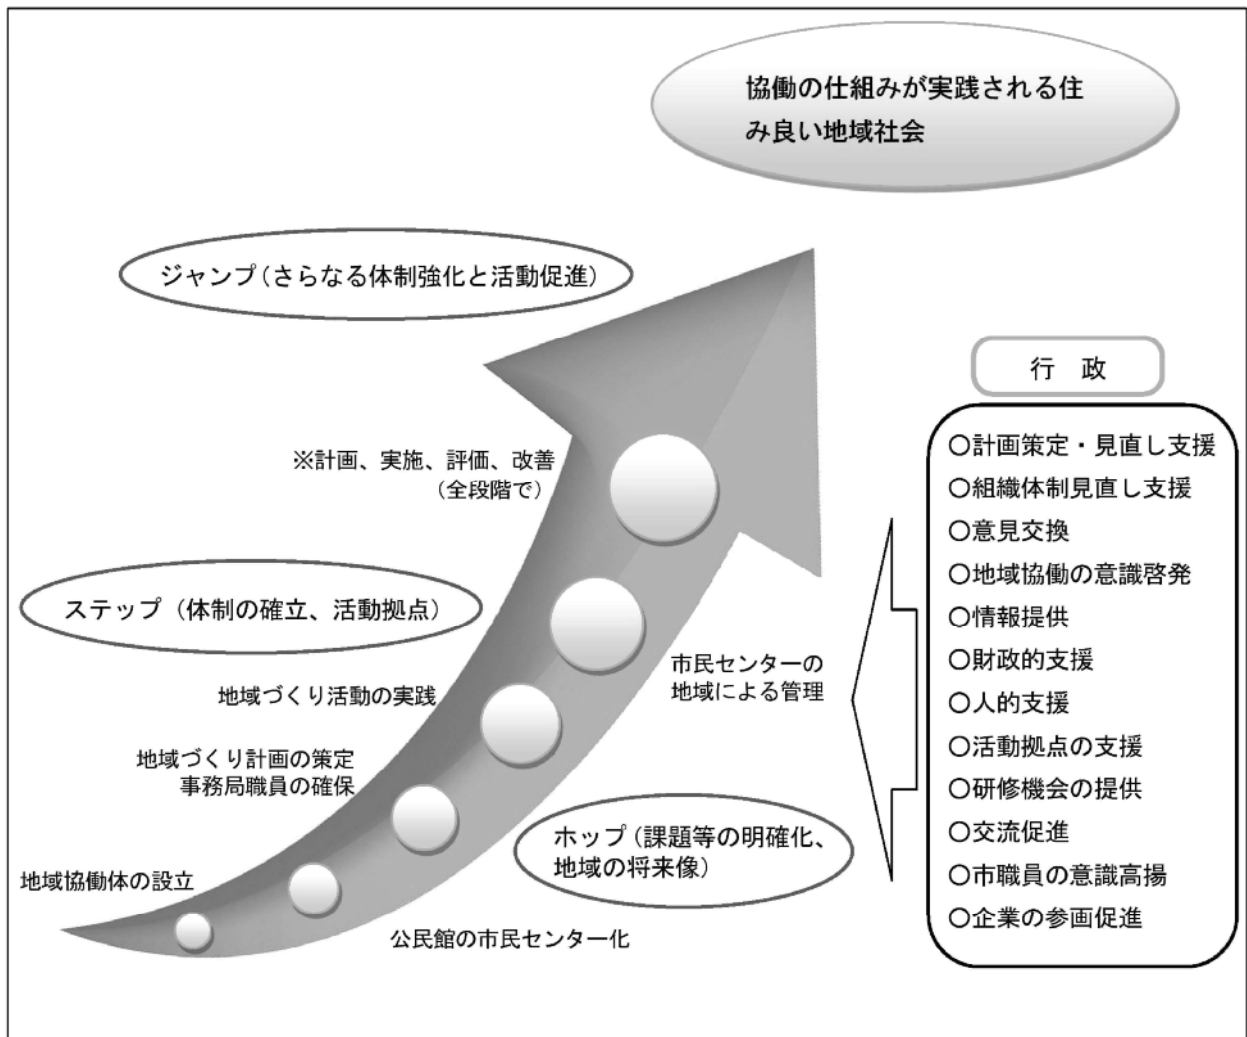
協働の仕組みが実践される住み良い地域社会

ジャンプ（さらなる体制強化と活動促進）

※計画、実施、評価、改善（全段階で）

ステップ（体制の確立、活動拠点）

地域づくり活動の実践

市民センターの地域による管理

地域づくり計画の策定
事務局職員の確保

ホップ（課題等の明確化、地域の将来像）

地域協働体の設立

公民館の市民センター化

行　政

○計画策定・見直し支援
○組織体制見直し支援
○意見交換
○地域協働の意識啓発
○情報提供
○財政的支援
○人的支援
○活動拠点の支援
○研修機会の提供
○交流促進
○市職員の意識高揚
○企業の参画促進